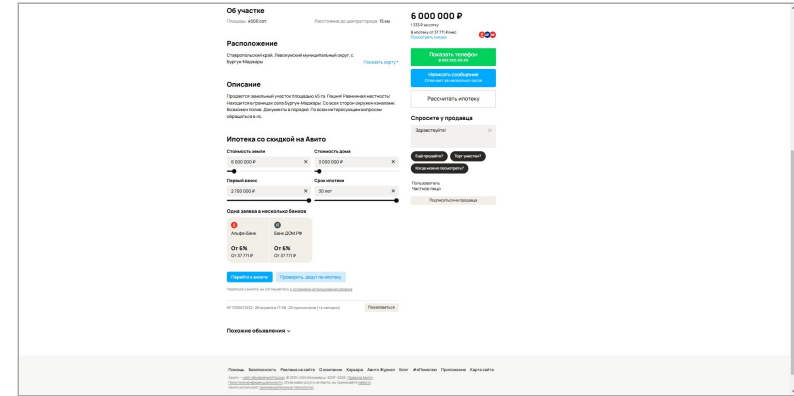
Об участке

Площадь: 4500 сот.

Расстояние до центра города: 15 км

Расположение

Ставропольский край, Левокумский муниципальный округ, с. Бургун-Маджары

Показать карту

Описание

Продается земельный участок площадью 45 га. Пашня! Равнинная местность! Находится в границах села Бургун-Маджары. Со всех сторон окружен каналами. Возможен полив. Документы в порядке. По всем интересующим вопросам обращаться в лс.

Ипотека со скидкой на Авито

Стоимость земли
6 000 000 ₽

Стоимость дома
3 000 000 ₽

Первый взнос
2 700 000 ₽

Срок ипотеки
30 лет

Одна заявка в несколько банков

Альфа-Банк
От 6%
От 37 771 ₽

Банк ДОМ.РФ
От 6%
От 37 771 ₽

Перейти к анкете

Проверить, дадут ли ипотеку

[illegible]

№ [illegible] · 28 апреля в 17:08 · 25 просмотров (+4 сегодня)

Пожаловаться

Похожие объявления

6 000 000 ₽

1 333 ₽ за сотку

В ипотеку от 37 771 ₽/мес.
Посчитать ипотеку

Показать телефон
8 9XX XXX-XX-XX

Написать сообщение
Отвечает за несколько часов

Рассчитать ипотеку

Спросите у продавца

Здравствуйте!

Ещё продаёте?

Торг уместен?

Когда можно посмотреть?

Пользователь
Частное лицо

Подписаться на продавца

Помощь Безопасность Реклама на сайте О компании Карьера Авито Журнал Блог #яПомогаю Приложение Карта сайта

Авито — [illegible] © ООО «КЕХ еКоммерц» 2007–2024. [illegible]
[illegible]
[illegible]